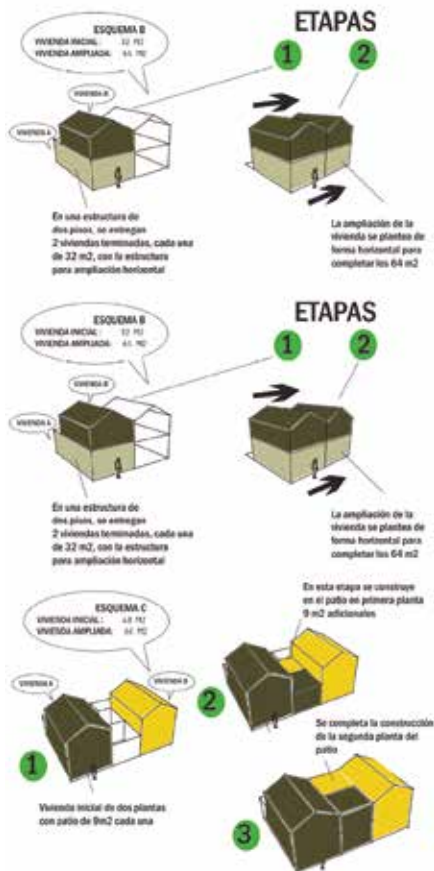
ESQUEMA B
VIVIENDA INICIAL : 32 M2
VIVIENDA AMPLIADA : 64 M2

ETAPAS

1

2

VIVIENDA B

VIVIENDA A

En una estructura de dos pisos, se entregan 2 viviendas terminadas, cada una de 32 m2, con la estructura para ampliación horizontal

La ampliación de la vivienda se plantea de forma horizontal para completar los 64 m2

ESQUEMA B
VIVIENDA INICIAL : 32 M2
VIVIENDA AMPLIADA : 64 M2

ETAPAS

1

2

VIVIENDA B

VIVIENDA A

En una estructura de dos pisos, se entregan 2 viviendas terminadas, cada una de 32 m2, con la estructura para ampliación horizontal

La ampliación de la vivienda se plantea de forma horizontal para completar los 64 m2

ESQUEMA C
VIVIENDA INICIAL : 48 M2
VIVIENDA AMPLIADA : 66 M2

VIVIENDA A

VIVIENDA B

En esta etapa se construye en el patio en primera planta 9 m2 adicionales

2

1

Se completa la construcción de la segunda planta del patio

Vivienda inicial de dos plantas con patio de 9m2 cada una

3